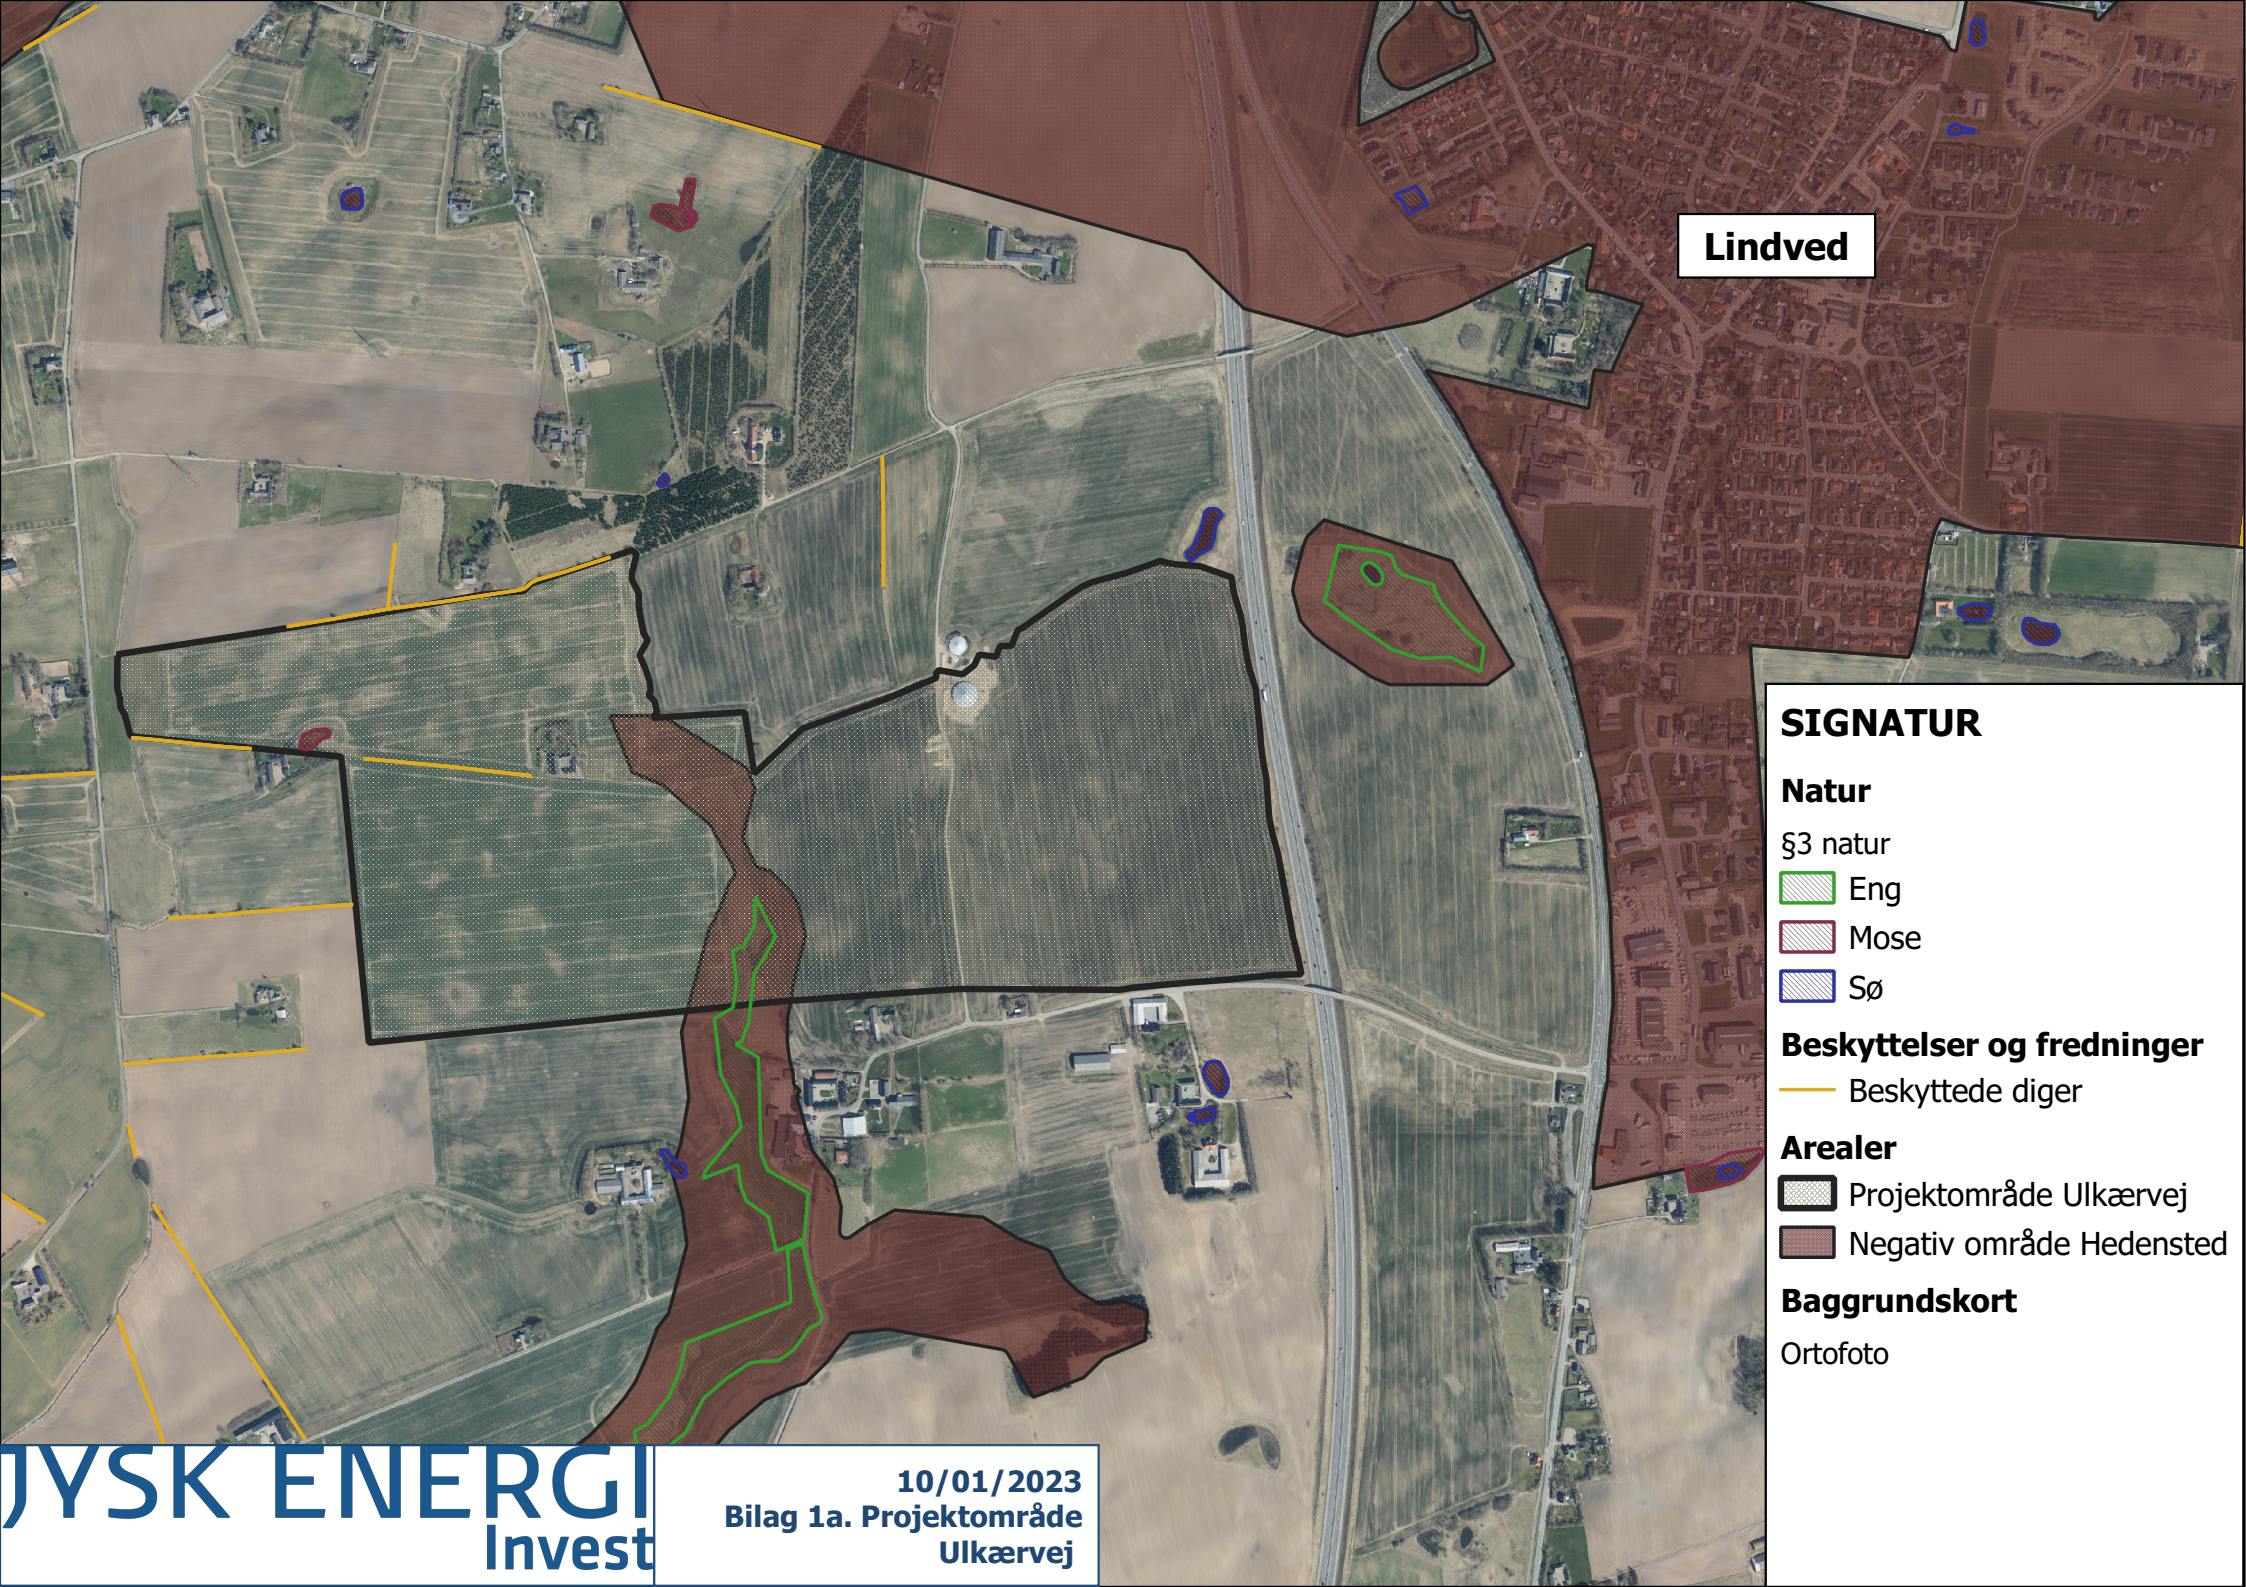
Lindved

SIGNATUR

Natur

§3 natur

Eng

Mose

Sø

Beskyttelser og fredninger

Beskyttede diger

Arealer

Projektområde Ulkærvej

Negativ område Hedensted

Baggrundskort

Ortofoto

JYSK ENERGI Invest

10/01/2023
Bilag 1a. Projektområde Ulkærvej